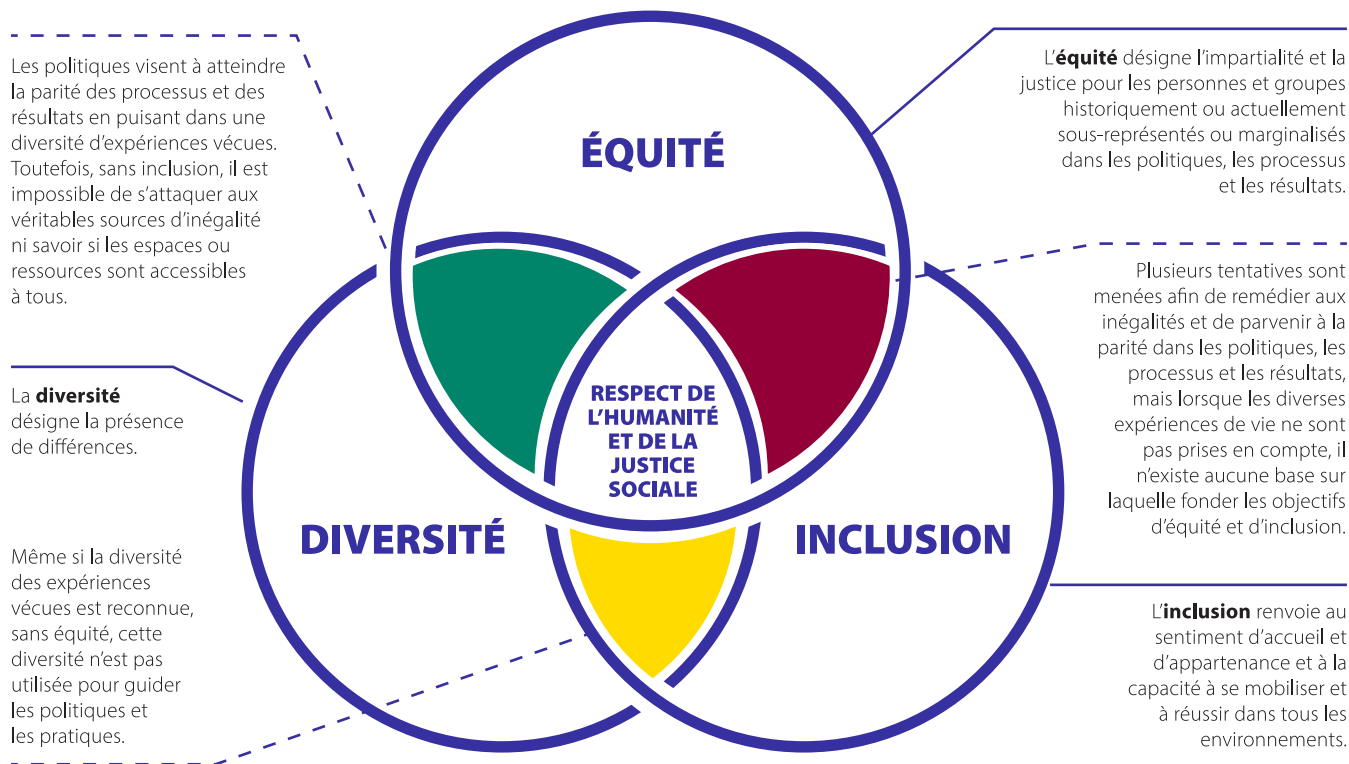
Les politiques visent à atteindre la parité des processus et des résultats en puisant dans une diversité d'expériences vécues. Toutefois, sans inclusion, il est impossible de s'attaquer aux véritables sources d'inégalité ni savoir si les espaces ou ressources sont accessibles à tous.

ÉQUITÉ

L'**équité** désigne l'impartialité et la justice pour les personnes et groupes historiquement ou actuellement sous-représentés ou marginalisés dans les politiques, les processus et les résultats.

Plusieurs tentatives sont menées afin de remédier aux inégalités et de parvenir à la parité dans les politiques, les processus et les résultats, mais lorsque les diverses expériences de vie ne sont pas prises en compte, il n'existe aucune base sur laquelle fonder les objectifs d'équité et d'inclusion.

La **diversité** désigne la présence de différences.

RESPECT DE L'HUMANITÉ ET DE LA JUSTICE SOCIALE

DIVERSITÉ

INCLUSION

Même si la diversité des expériences vécues est reconnue, sans équité, cette diversité n'est pas utilisée pour guider les politiques et les pratiques.

L'**inclusion** renvoie au sentiment d'accueil et d'appartenance et à la capacité à se mobiliser et à réussir dans tous les environnements.